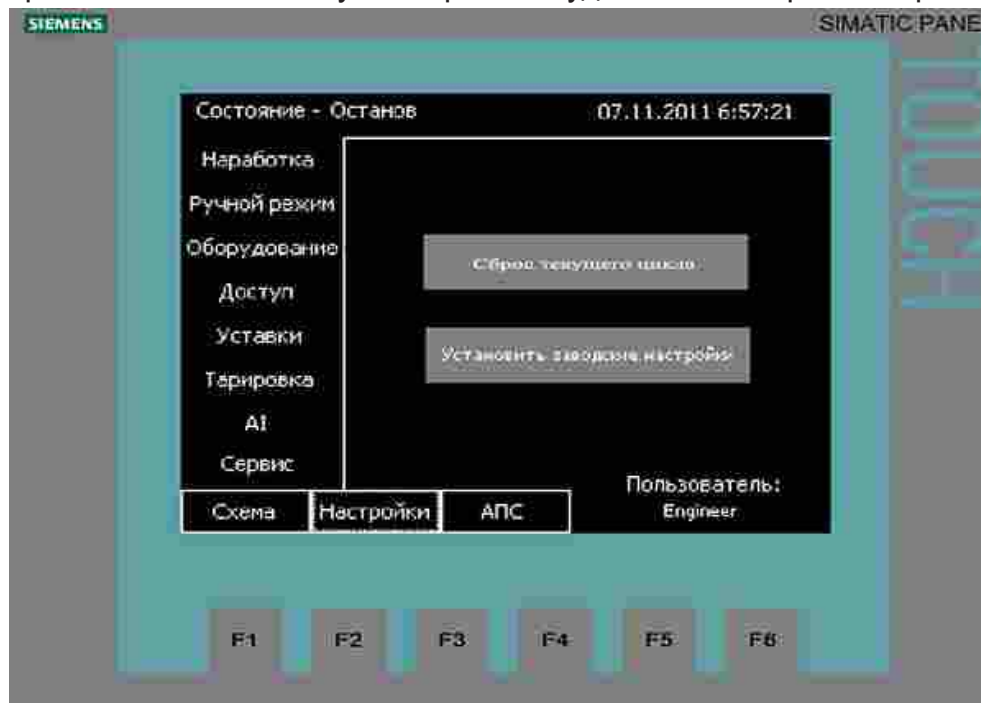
SIEMENS

SIMATIC PANE

Состояние - Останов

07.11.2011 6:57:21

Наработка

Ручной режим

Оборудование

Доступ

Уставки

Тарировка

AI

Сервис

Сброс текущего цикла

Установить заводские настройки

Пользователь:

Engineer

Схема

Настройки

АПС

F1

F2

F3

F4

F5

F6